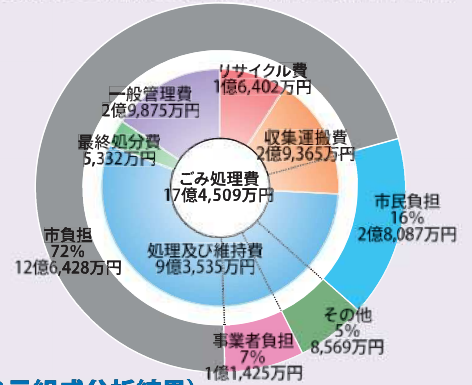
リサイクル費
1億6,402万円

一般管理費
2億9,875万円

収集運搬費
2億9,365万円

最終処分費
5,332万円

ごみ処理費
17億4,509万円

市民負担
16%
2億8,087万円

市負担
72%
12億6,428万円

処理及び維持費
9億3,535万円

その他
5%
8,569万円

事業者負担
7%
1億1,425万円

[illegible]組成分析結果)